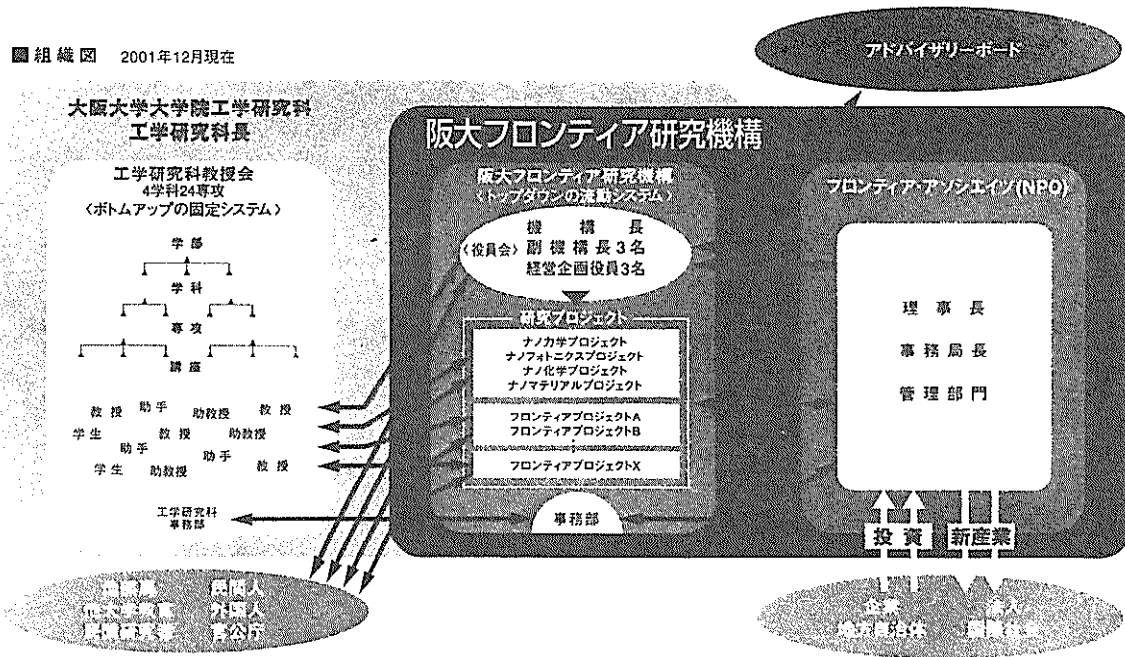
組織図　2001年12月現在

アドバイザリーボード

大阪大学大学院工学研究科
工学研究科長

工学研究科教授会
4学科24専攻
〈ボトムアップの固定システム〉

学部
学科
専攻
講座

教授　助手　助教授　教授
学生　教授　助教授
助手　助手
学生　助教授　教授

工学研究科
事務部

阪大フロンティア研究機構

阪大フロンティア研究機構
〈トップダウンの流動システム〉

機構長
〈役員会〉副機構長3名
経営企画役員3名

研究プロジェクト
ナノ力学プロジェクト
ナノフォトニクスプロジェクト
ナノ化学プロジェクト
ナノマテリアルプロジェクト

フロンティアプロジェクトA
フロンティアプロジェクトB
:
フロンティアプロジェクトX

事務部

フロンティア・アソシエイツ(NPO)

理事長
事務局長
管理部門

投資　新産業

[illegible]　民間人
他大学教員　外国人
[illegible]研究者　官公庁

企業
地方自治体
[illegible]
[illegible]